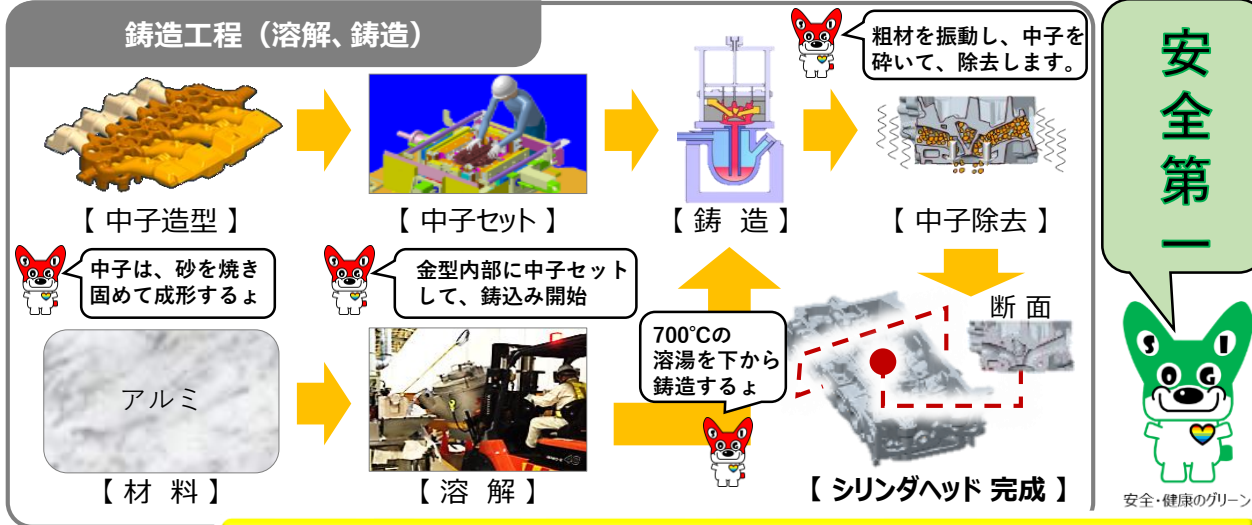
鋳造工程（溶解、鋳造）

粗材を振動し、中子を砕いて、除去します。

安全第一

【 中子造型 】

【 中子セット 】

【 鋳 造 】

【 中子除去 】

中子は、砂を焼き固めて成形するょ

金型内部に中子セットして、鋳込み開始

断 面

700℃の溶湯を下から鋳造するょ

アルミ

【 材 料 】

【 溶 解 】

【 シリンダヘッド 完成 】

S I O G

安全・健康のグリーン